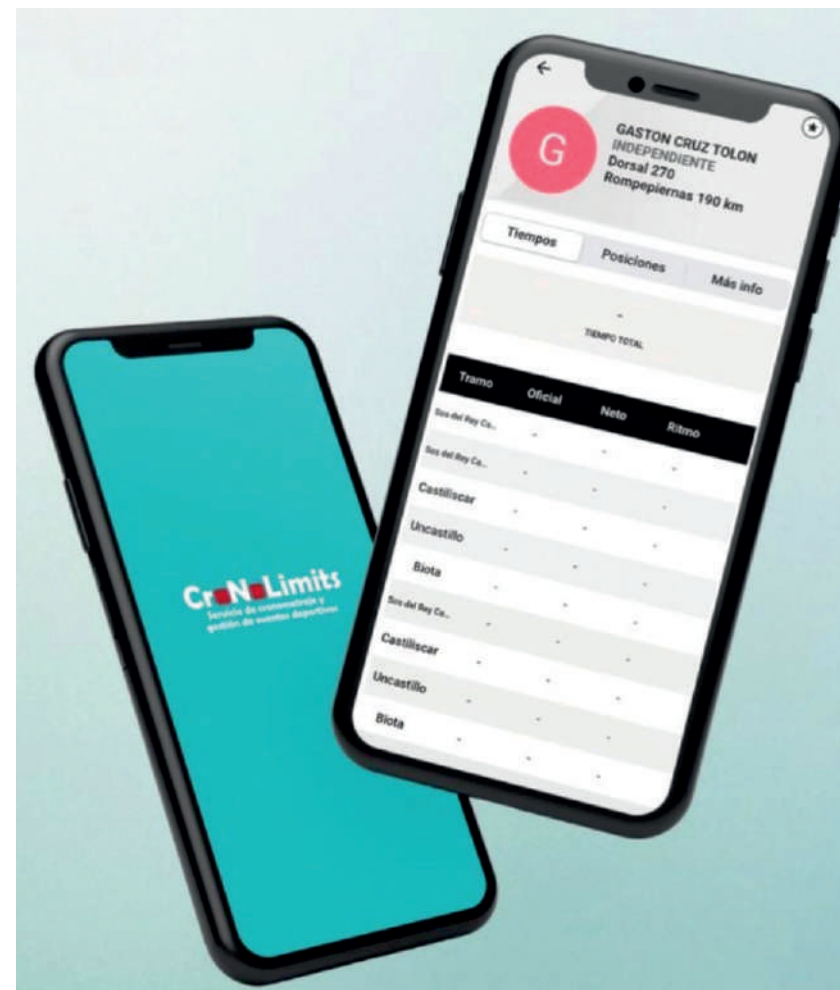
CroNoLimits
Servicio de cronometraje y gestión de eventos deportivos

G
GASTON CRUZ TOLON
INDEPENDIENTE
Dorsal 270
Rompepiernas 190 km

Tiempos
Posiciones
Más info

-
TIEMPO TOTAL

| Tramo | Oficial | Neto | Ritmo |
|---|---|---|---|
| Sos del Rey Ca... | - | - | - |
| Sos del Rey Ca... | - | - | - |
| Castiliscar | - | - | - |
| Uncastillo | - | - | - |
| Biota | - | - | - |
| Sos del Rey Ca... | - | - | - |
| Castiliscar | - | - | - |
| Uncastillo | - | - | - |
| Biota | - | - | - |